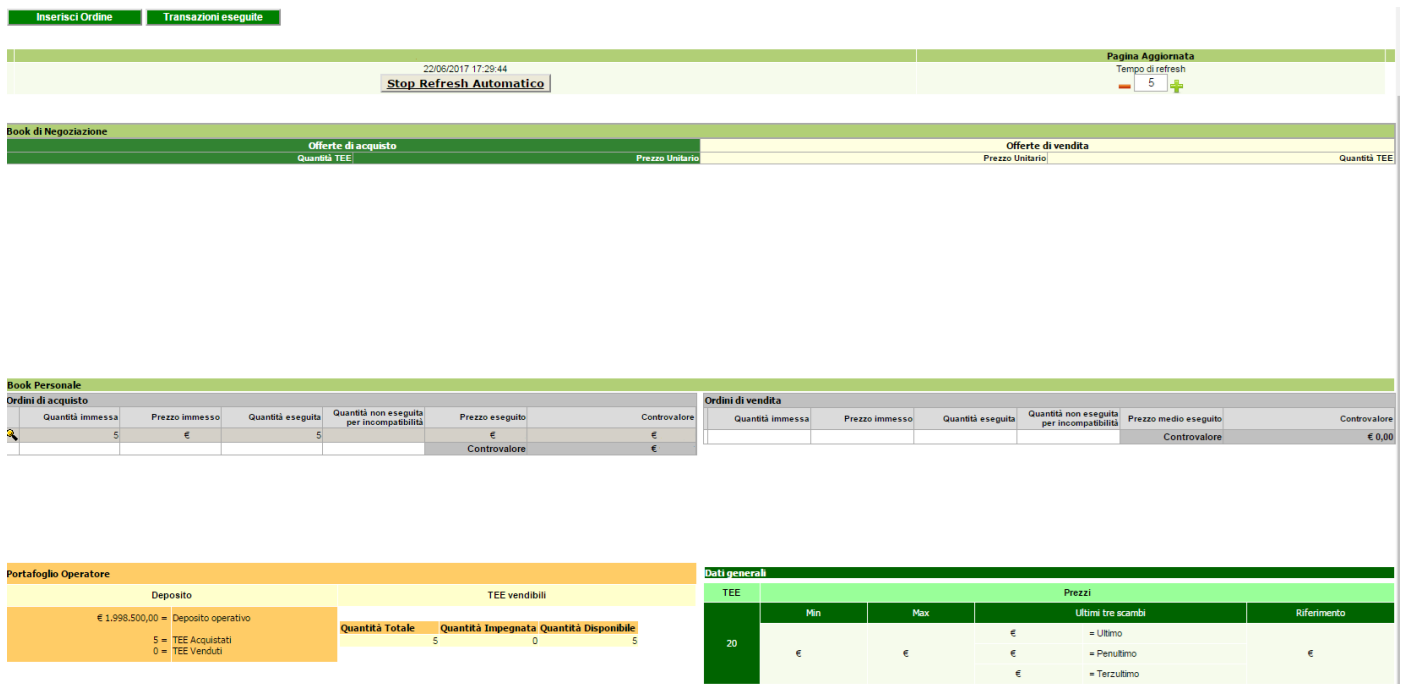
Inserisci Ordine
Transazioni eseguite

22/06/2017 17:29:44
Stop Refresh Automatico

Pagina Aggiornata
Tempo di refresh
5

Book di Negoziazione

| Offerte di acquisto | | Offerte di vendita | |
|---|---|---|---|
| Quantità TEE | Prezzo Unitario | Prezzo Unitario | Quantità TEE |

Book Personale

Ordini di acquisto

| | Quantità immessa | Prezzo immesso | Quantità eseguita | Quantità non eseguita per incompatibilità | Prezzo eseguito | Controvalore |
|---|---|---|---|---|---|---|
| | 5 | € | 5 | | € | € |
| | | | | | Controvalore | € |

Ordini di vendita

| | Quantità immessa | Prezzo immesso | Quantità eseguita | Quantità non eseguita per incompatibilità | Prezzo medio eseguito | Controvalore |
|---|---|---|---|---|---|---|
| | | | | | Controvalore | € 0,00 |

Portafoglio Operatore

Deposito

€ 1.998.500,00 = Deposito operativo

5 = TEE Acquistati
0 = TEE Venduti

TEE vendibili

| Quantità Totale | Quantità Impegnata | Quantità Disponibile |
|---|---|---|
| 5 | 0 | 5 |

Dati generali

| TEE | Prezzi | | | | |
|---|---|---|---|---|---|
| | Min | Max | Ultimi tre scambi | | Riferimento |
| 20 | € | € | € | = Ultimo | € |
| | | | € | = Penultimo | |
| | | | € | = Terzultimo | |